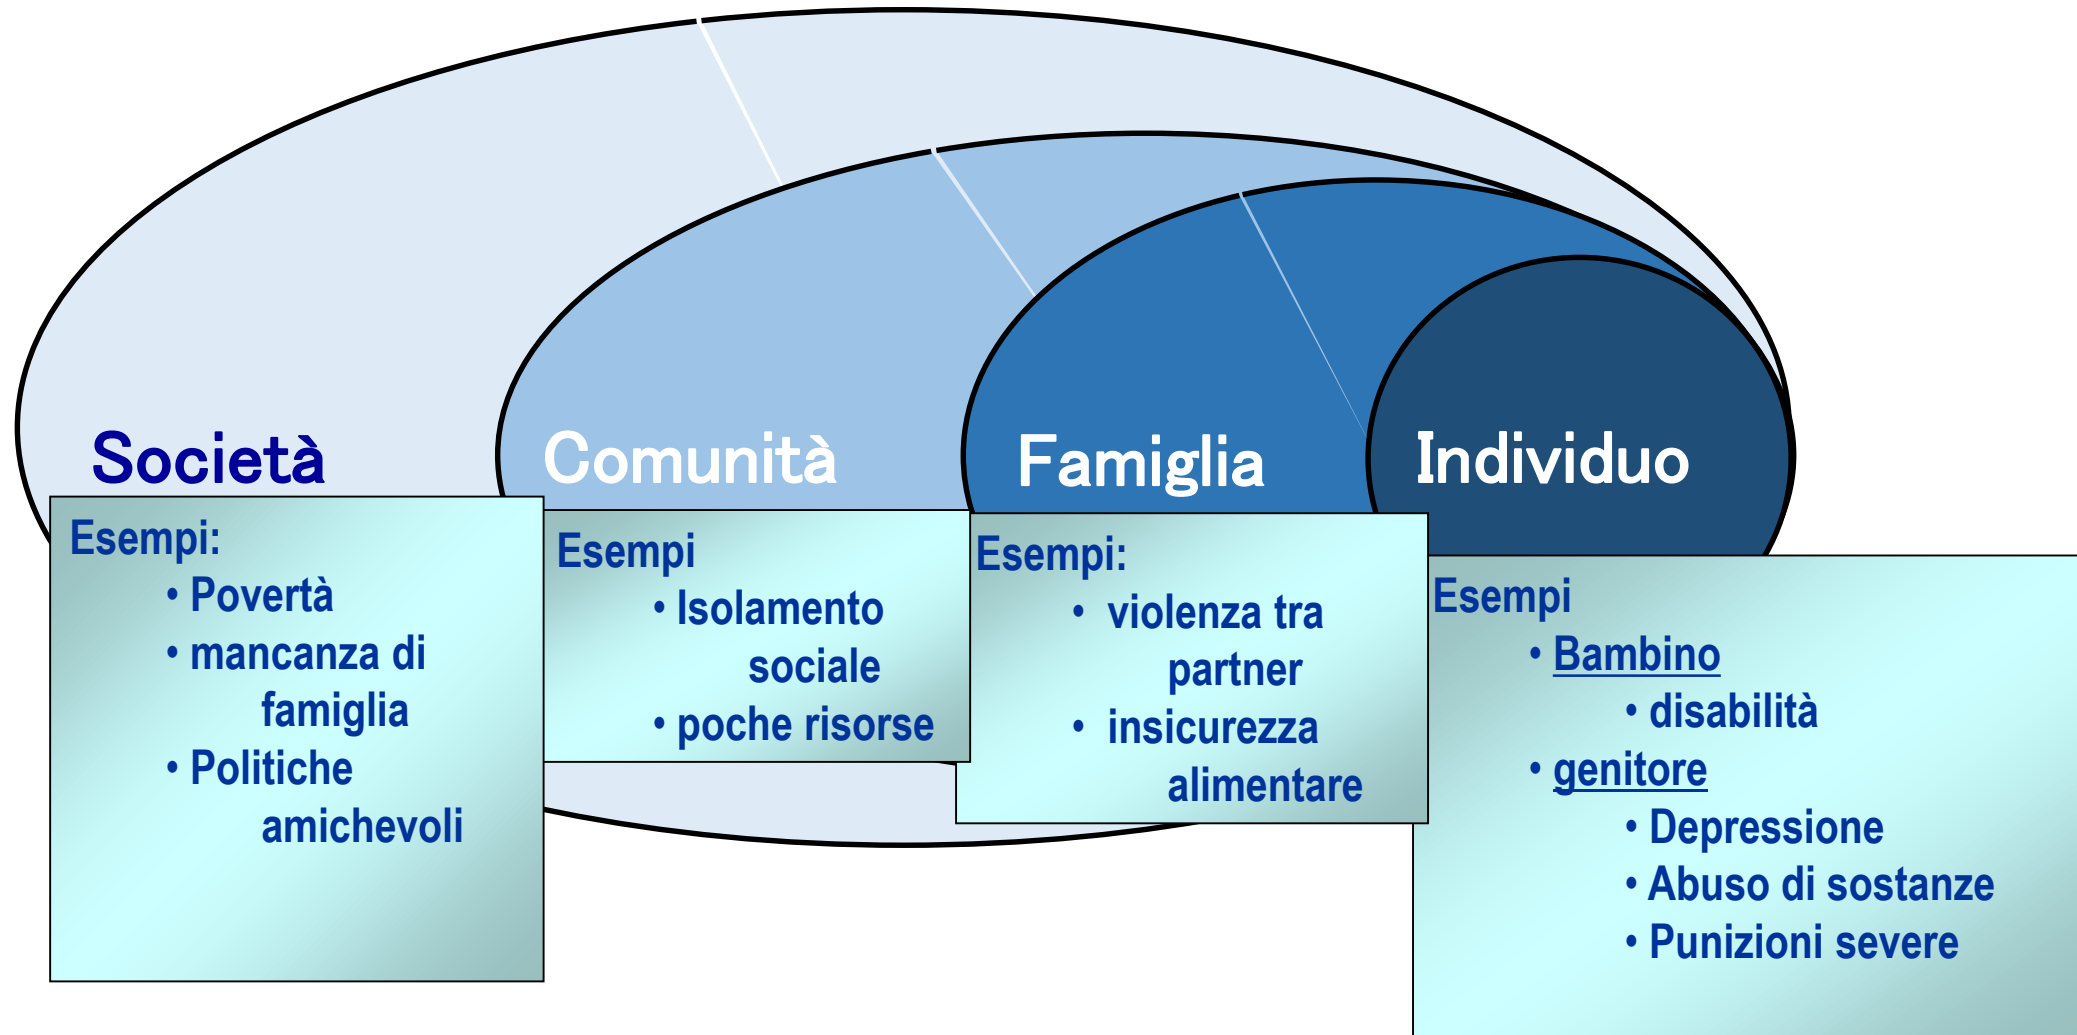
Società

Esempi:
• Povertà
• mancanza di famiglia
• Politiche amichevoli

Comunità

Esempi
• Isolamento sociale
• poche risorse

Famiglia

Esempi:
• violenza tra partner
• insicurezza alimentare

Individuo

Esempi
• Bambino
• disabilità
• genitore
• Depressione
• Abuso di sostanze
• Punizioni severe